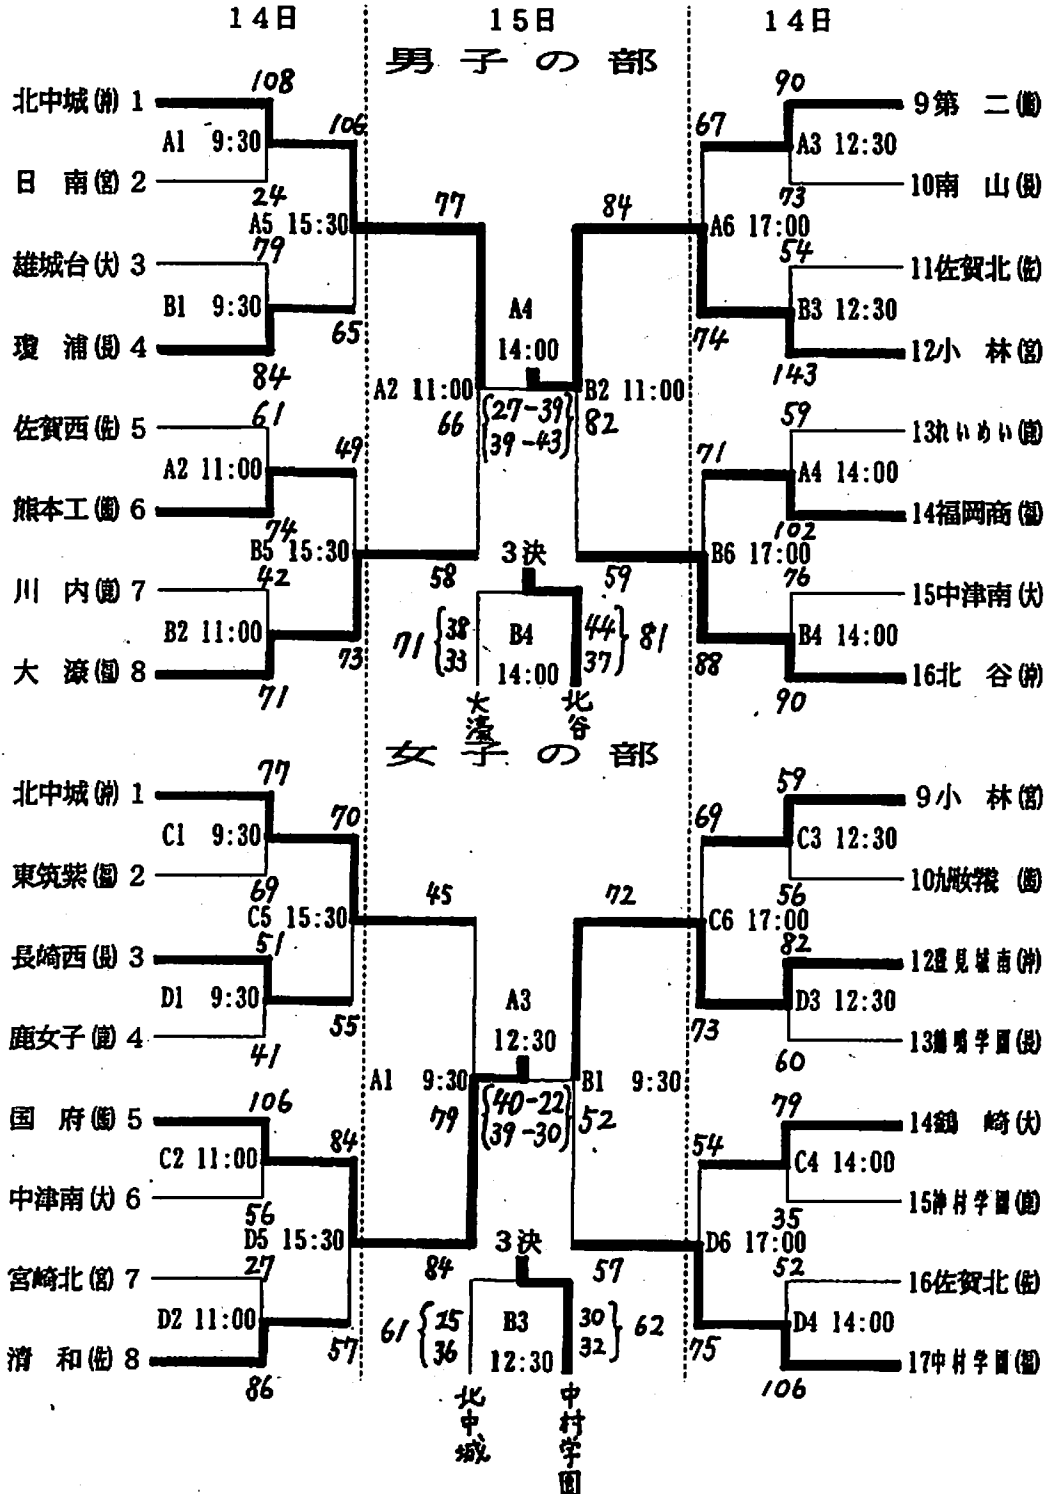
14日
15日
14日

男子の部

北中城(沖) 1
日南(宮) 2
雄城台(大) 3
瓊浦(長) 4
佐賀西(佐) 5
熊本工(熊) 6
川内(鹿) 7
大濠(福) 8

108
A1 9:30
24
106
A5 15:30
79
B1 9:30
65
84
61
A2 11:00
49
74
B5 15:30
42
B2 11:00
73
71

77
A2 11:00
66
A4
14:00
$\left\{\begin{matrix}27-39\\39-43\end{matrix}\right\}$
84
B2 11:00
82
58
3決
59
71 $\left\{\begin{matrix}38\\33\end{matrix}\right.$
B4
14:00
$\left.\begin{matrix}44\\37\end{matrix}\right\}$ 81
大濠
北谷

9第二(福)
10南山(長)
11佐賀北(佐)
12小林(宮)
13れいめい(鹿)
14福岡商(福)
15中津南(大)
16北谷(沖)

90
67
A3 12:30
73
A6 17:00
54
B3 12:30
74
143
59
71
A4 14:00
102
B6 17:00
76
B4 14:00
88
90

女子の部

北中城(沖) 1
東筑紫(福) 2
長崎西(長) 3
鹿女子(鹿) 4
国府(熊) 5
中津南(大) 6
宮崎北(宮) 7
清和(佐) 8

77
C1 9:30
70
69
C5 15:30
51
D1 9:30
55
41
106
C2 11:00
84
56
D5 15:30
27
D2 11:00
57
86

45
A1 9:30
79
A3
12:30
$\left\{\begin{matrix}40-22\\39-30\end{matrix}\right\}$
72
B1 9:30
52
84
3決
57
61 $\left\{\begin{matrix}25\\36\end{matrix}\right.$
B3
12:30
$\left.\begin{matrix}30\\32\end{matrix}\right\}$ 62
北中城
中村学園

9小林(宮)
10九州女学院(熊)
12沖縄尚学(沖)
13鵬翔学園(長)
14鶴崎(大)
15沖村学園(福)
16佐賀北(佐)
17中村学園(福)

59
69
C3 12:30
56
C6 17:00
82
D3 12:30
73
60
79
54
C4 14:00
35
D6 17:00
52
D4 14:00
75
106